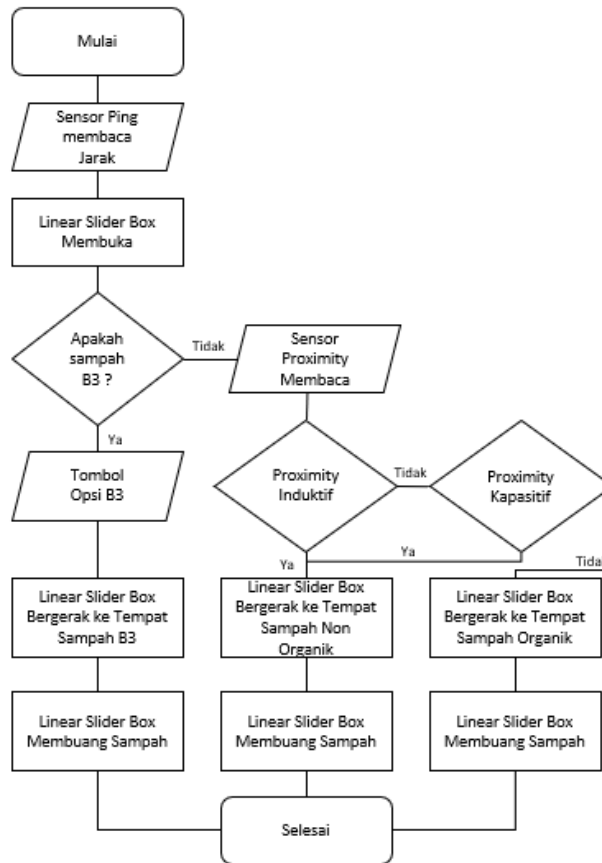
Mulai

Sensor Ping membaca Jarak

Linear Slider Box Membuka

Apakah sampah B3 ?

Tidak

Sensor Proximity Membaca

Ya

Tombol Opsi B3

Proximity Induktif

Tidak

Proximity Kapasitif

Ya

Ya

Tida

Linear Slider Box Bergerak ke Tempat Sampah B3

Linear Slider Box Bergerak ke Tempat Sampah Non Organik

Linear Slider Box Bergerak ke Tempat Sampah Organik

Linear Slider Box Membuang Sampah

Linear Slider Box Membuang Sampah

Linear Slider Box Membuang Sampah

Selesai